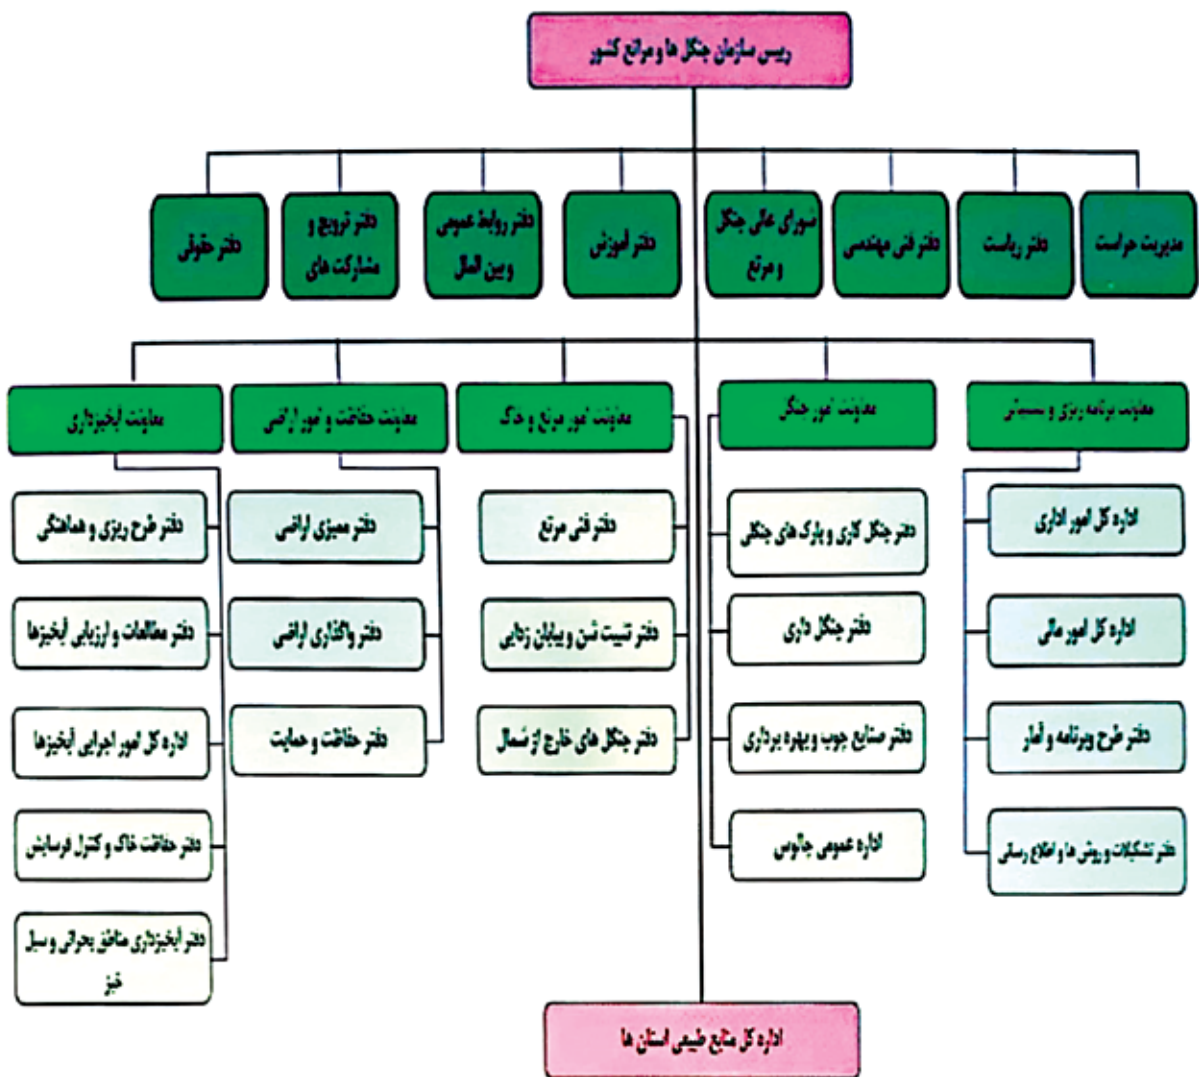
رییس سازمان جنگل ها و مراتع کشور

مدیریت حراست
دفتر ریاست
دفتر فنی مهندسی
شورای عالی جنگل و مرتع
دفتر آموزش
دفتر روابط عمومی و بین الملل
دفتر ترویج و مشارکت های
دفتر حقوقی

مدیریت برنامه ریزی و پشتیبانی
اداره کل امور اداری
اداره کل امور مالی
دفتر طرح وبرنامه و آمار
دفتر تشکیلات و روش ها و اطلاع رسانی

مدیریت امور جنگل
دفتر جنگل کاری و پارک های جنگلی
دفتر جنگل داری
دفتر صنایع چوب وبهره برداری
اداره عمومی جالوس

مدیریت امور مرتع و خاک
دفتر فنی مرتع
دفتر تثبیت شن و بیابان زدایی
دفتر جنگل های خارج از شمال

مدیریت حفاظت و امور اراضی
دفتر ممیزی اراضی
دفتر واگذاری اراضی
دفتر حفاظت و حمایت

مدیریت آبخیزداری
دفتر طرح ریزی و هماهنگی
دفتر مطالعات و ارزیابی آبخیزها
اداره کل امور اجرایی آبخیزها
دفتر حفاظت خاک و کنترل فرسایش
دفتر آبخیزداری مناطق بحرانی و سیل خیز

اداره کل منابع طبیعی استان ها